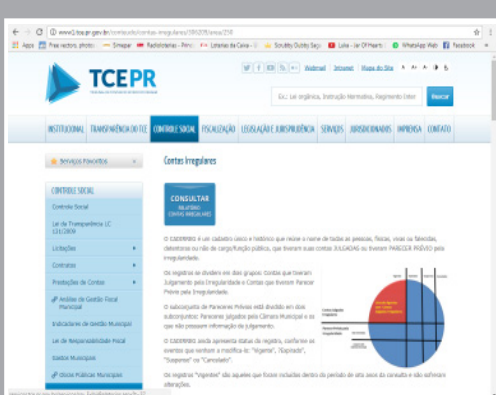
www1.tce.pr.gov.br/conteudo/contas-irregulares/

Apps | Free vectors, photo... | Simepar | Radiolistas - Princ... | Loterias da Caixa | Soubitly Dubity Sag... | Luka - Jar Of Hearts | WhatsApp Web | Facebook

TCEPR

Webmail | Intranet | Mapa do Site | A+ A- A

Ex: Lei orgânica, Instrução Normativa, Regimento Inter

Buscar

INSTITUCIONAL | TRANSPARÊNCIA DO TCE | CONTROLE SOCIAL | FISCALIZAÇÃO | LEGISLAÇÃO E JURISPRUDÊNCIA | SERVIÇOS | JURISDICIONADOS | IMPRENSA | CONTATO

Serviços Favoritos

CONTROLE SOCIAL

Controle Social

Lei de Transparência LC 131/2009

Licitações

Contratos

Prestações de Contas

Análise de Gestão Fiscal Municipal

Indicadores de Gestão Municipal

Lei de Responsabilidade Fiscal

Gastos Municipais

Obras Públicas Municipais

Contas Irregulares

CONSULTAR
RELATÓRIO
CONTAS IRREGULARES

O CADERRGS é um cadastro único e histórico que reúne o nome de todas as pessoas, físicas, vivas ou falecidas, detentoras ou não de cargo/função pública, que tiveram suas contas JULGADAS ou tiveram PARECER PRÉVIO pela irregularidade.

Os registros se dividem em dois grupos: Contas que tiveram Julgamento pela Irregularidade e Contas que tiveram Parecer Prévio pela Irregularidade.

O subconjunto de Pareceres Prévios está dividido em dois subconjuntos: Pareceres julgados pela Câmara Municipal e os que não possuem informação de julgamento.

O CADERRGS ainda apresenta status do registro, conforme os eventos que venham a modificá-lo: "Vigente", "Expirado", "Suspenso" ou "Cancelado".

Os registros "Vigentes" são aqueles que foram incluídos dentro do período de oito anos da consulta e não sofreram alterações.